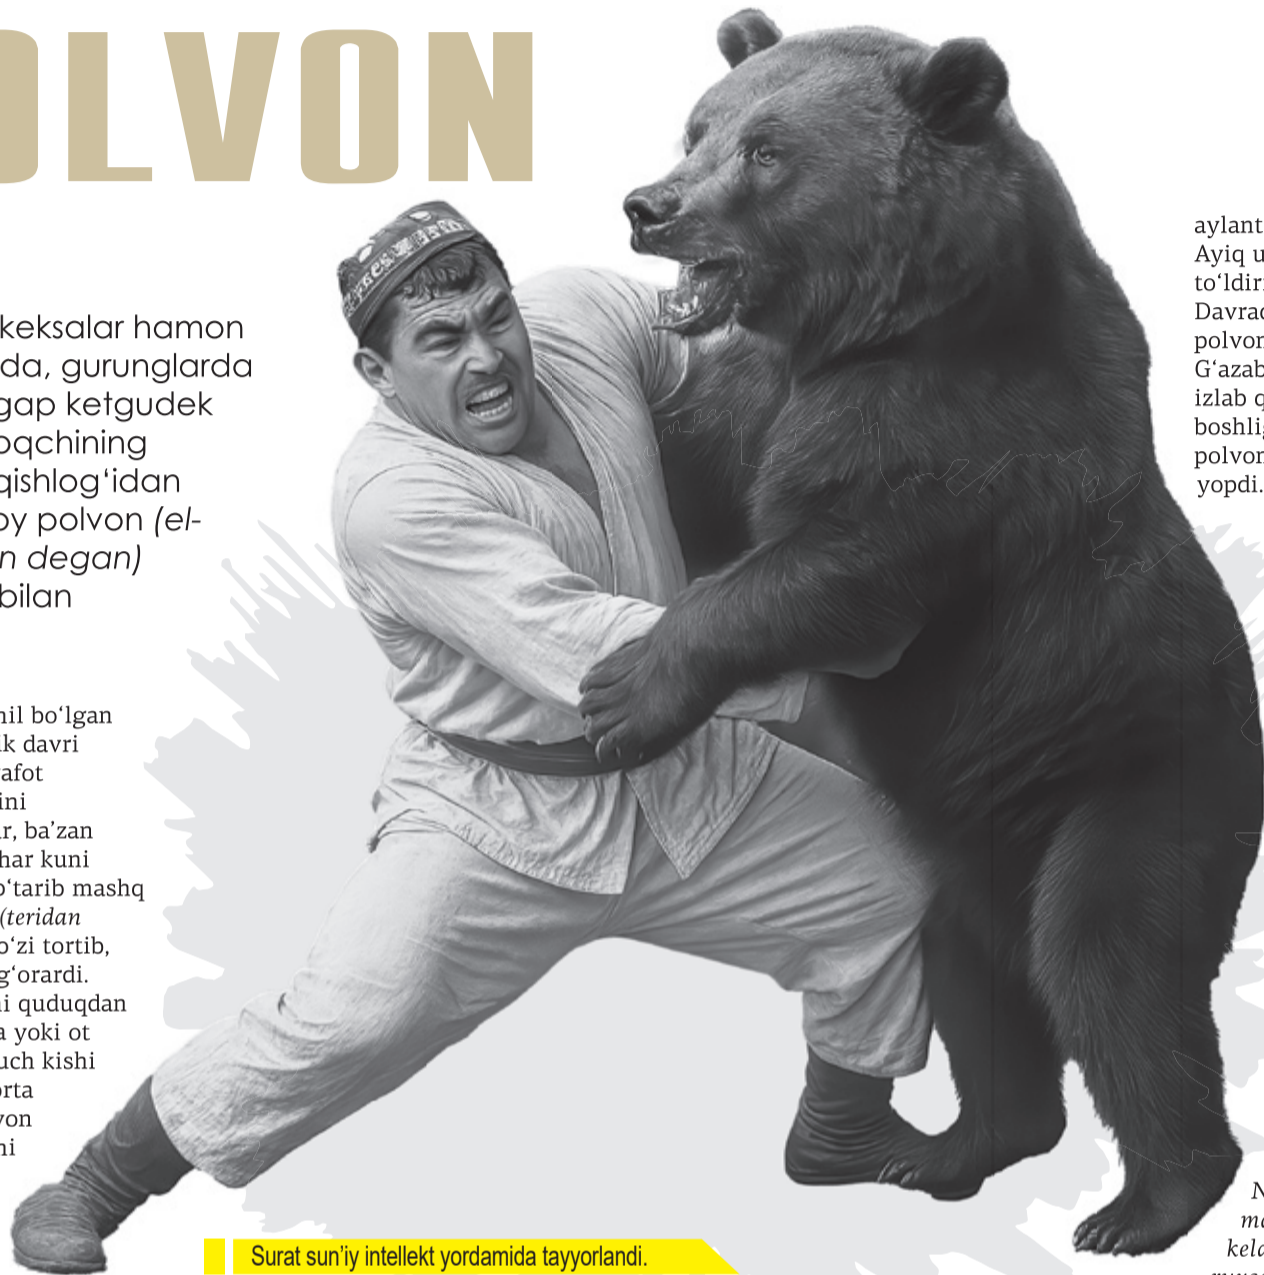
OLVON

keksalar hamon da, gurunglarda gap ketgudek oqchining qishlog'idan oy polvon *(el-n degan)* bilan

nil bo'lgan ik davri afot ini r, ba'zan har kuni o'tarib mashq *(teridan* o'zi tortib, g'orardi. i quduqdan a yoki ot uch kishi orta von ni

aylant Ayiq u to'ldir Davrac polvon G'azab izlab q boshlig polvon yopdi.

N ma kela

Surat sun'iy intellekt yordamida tayyorlandi.